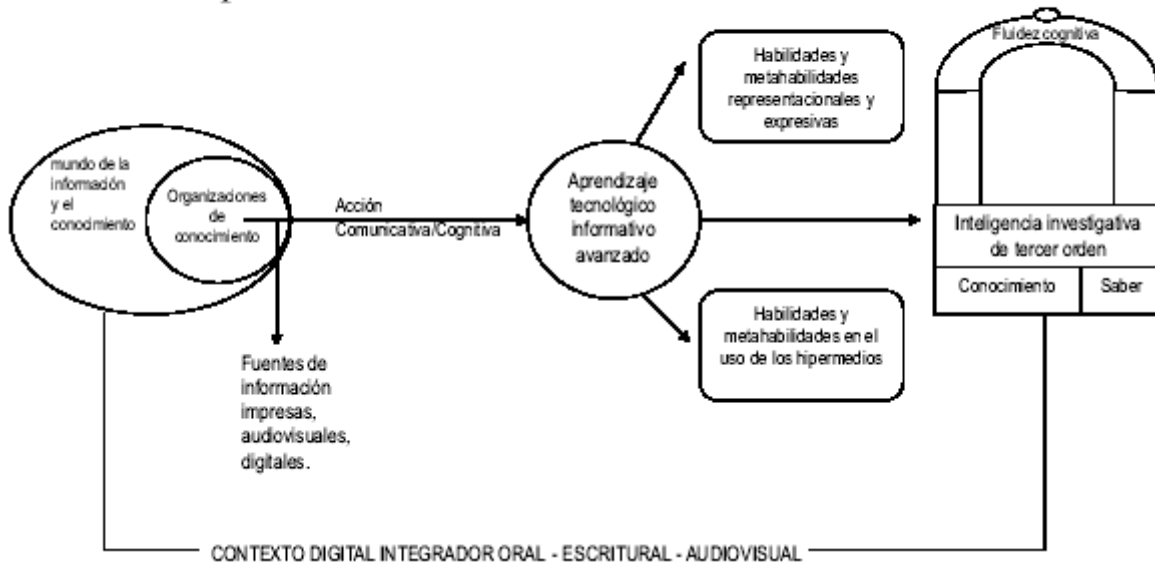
mundo de la información y el conocimiento

Organizaciones de conocimiento

Acción Comunicativa/Cognitiva

Fuentes de información impresas, audiovisuales, digitales.

Aprendizaje tecnológico informativo avanzado

Habilidades y metahabilidades representacionales y expresivas

Habilidades y metahabilidades en el uso de los hipermedios

Fluidez cognitiva

Inteligencia investigativa de tercer orden

Conocimiento

Saber

CONTEXTO DIGITAL INTEGRADOR ORAL - ESCRITURAL - AUDIOVISUAL